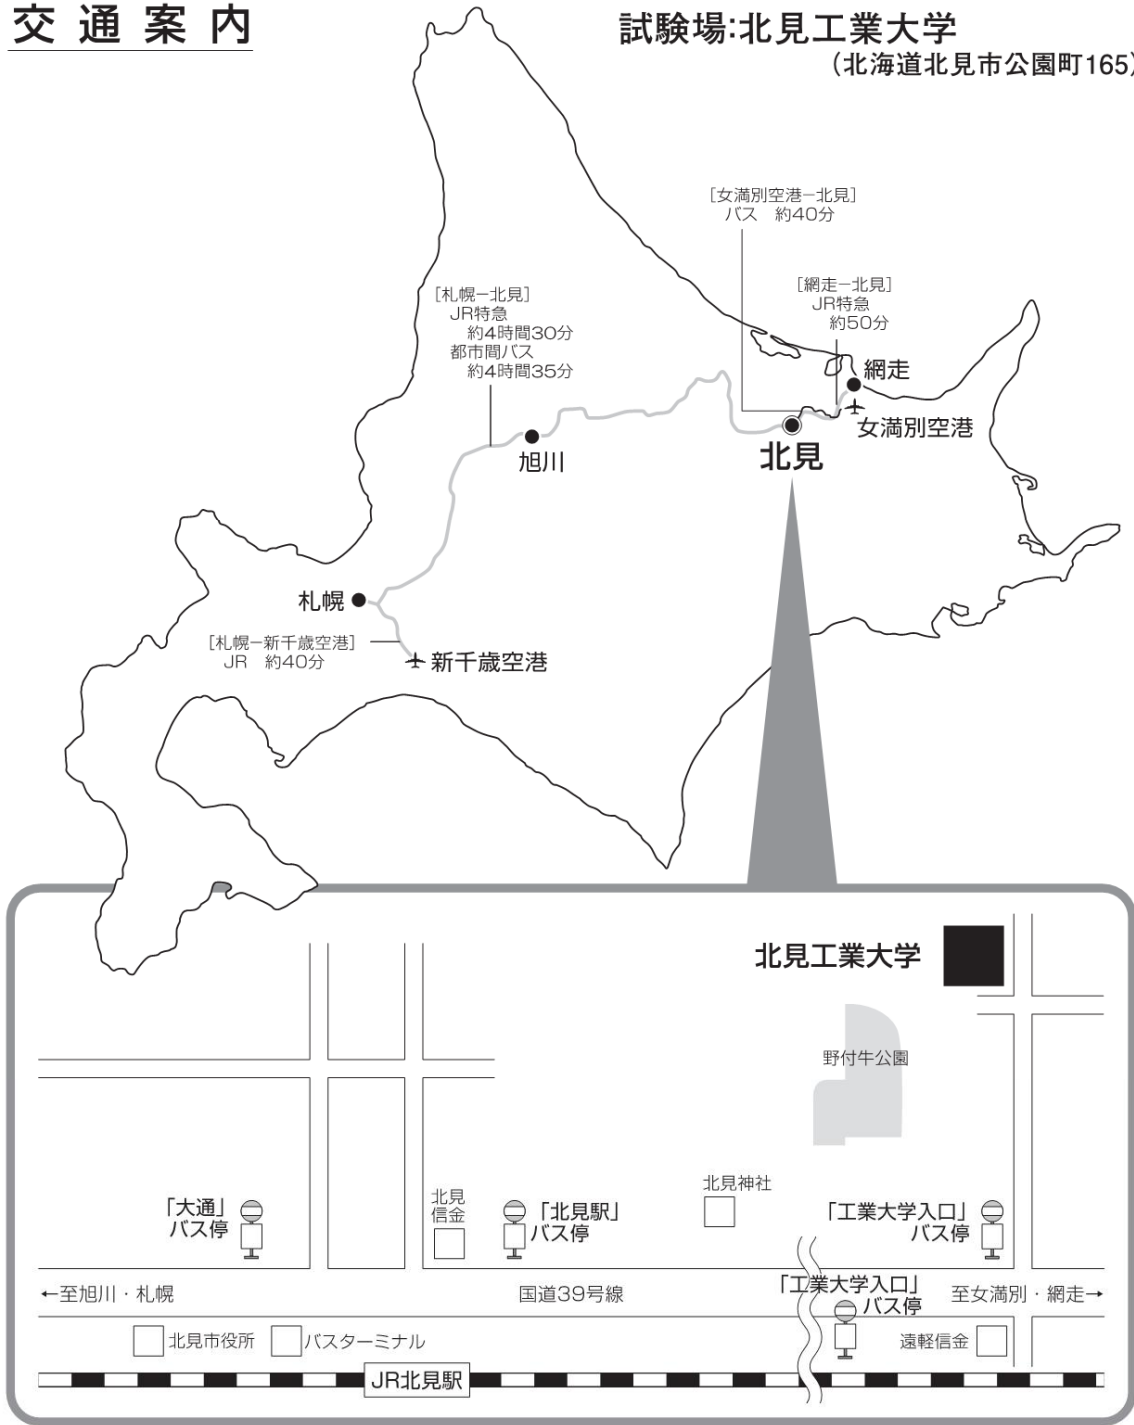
交通案内

試験場:北見工業大学
(北海道北見市公園町165)

[女満別空港ー北見]
バス　約40分

[網走ー北見]
JR特急
約50分

[札幌ー北見]
JR特急
約4時間30分
都市間バス
約4時間35分

網走
女満別空港
北見
旭川
札幌
[札幌ー新千歳空港]
JR　約40分
新千歳空港

北見工業大学
野付牛公園
北見神社
「大通」バス停
北見信金
「北見駅」バス停
「工業大学入口」バス停
←至旭川・札幌
国道39号線
「工業大学入口」バス停
至女満別・網走→
北見市役所
バスターミナル
遠軽信金
JR北見駅